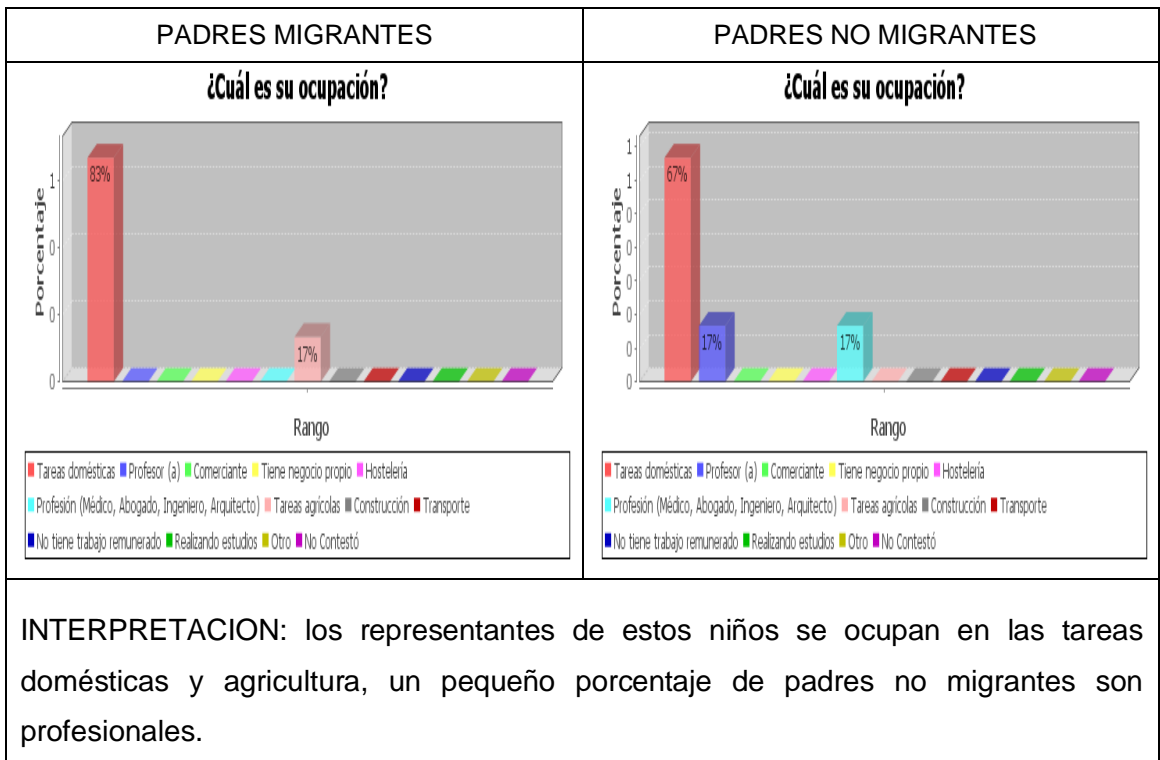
| PADRES MIGRANTES | PADRES NO MIGRANTES |
|---|---|
| ¿Cuál es su ocupación? Porcentaje 1 0 0 0 83% 17% Rango ■Tareas domésticas ■Profesor (a) ■Comerciante ■Tiene negocio propio ■Hostelería ■Profesión (Médico, Abogado, Ingeniero, Arquitecto) ■Tareas agrícolas ■Construcción ■Transporte ■No tiene trabajo remunerado ■Realizando estudios ■Otro ■No Contestó | ¿Cuál es su ocupación? Porcentaje 1 1 0 0 0 0 0 0 67% 17% 17% Rango ■Tareas domésticas ■Profesor (a) ■Comerciante ■Tiene negocio propio ■Hostelería ■Profesión (Médico, Abogado, Ingeniero, Arquitecto) ■Tareas agrícolas ■Construcción ■Transporte ■No tiene trabajo remunerado ■Realizando estudios ■Otro ■No Contestó |

INTERPRETACION: los representantes de estos niños se ocupan en las tareas domésticas y agricultura, un pequeño porcentaje de padres no migrantes son profesionales.